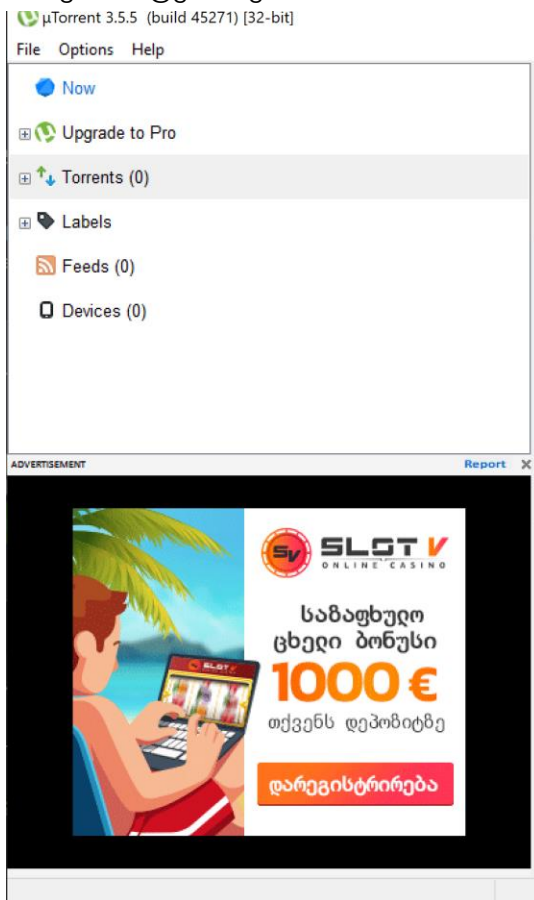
µTorrent 3.5.5 (build 45271) [32-bit]

File Options Help

Now

Upgrade to Pro

Torrents (0)

Labels

Feeds (0)

Devices (0)

ADVERTISEMENT

Report

SV SLOT V ONLINE CASINO

საზაფხულო ცხელი ბონუსი

1000 €

თქვენს დეპოზიტზე

დარეგისტრირება

SLOT V